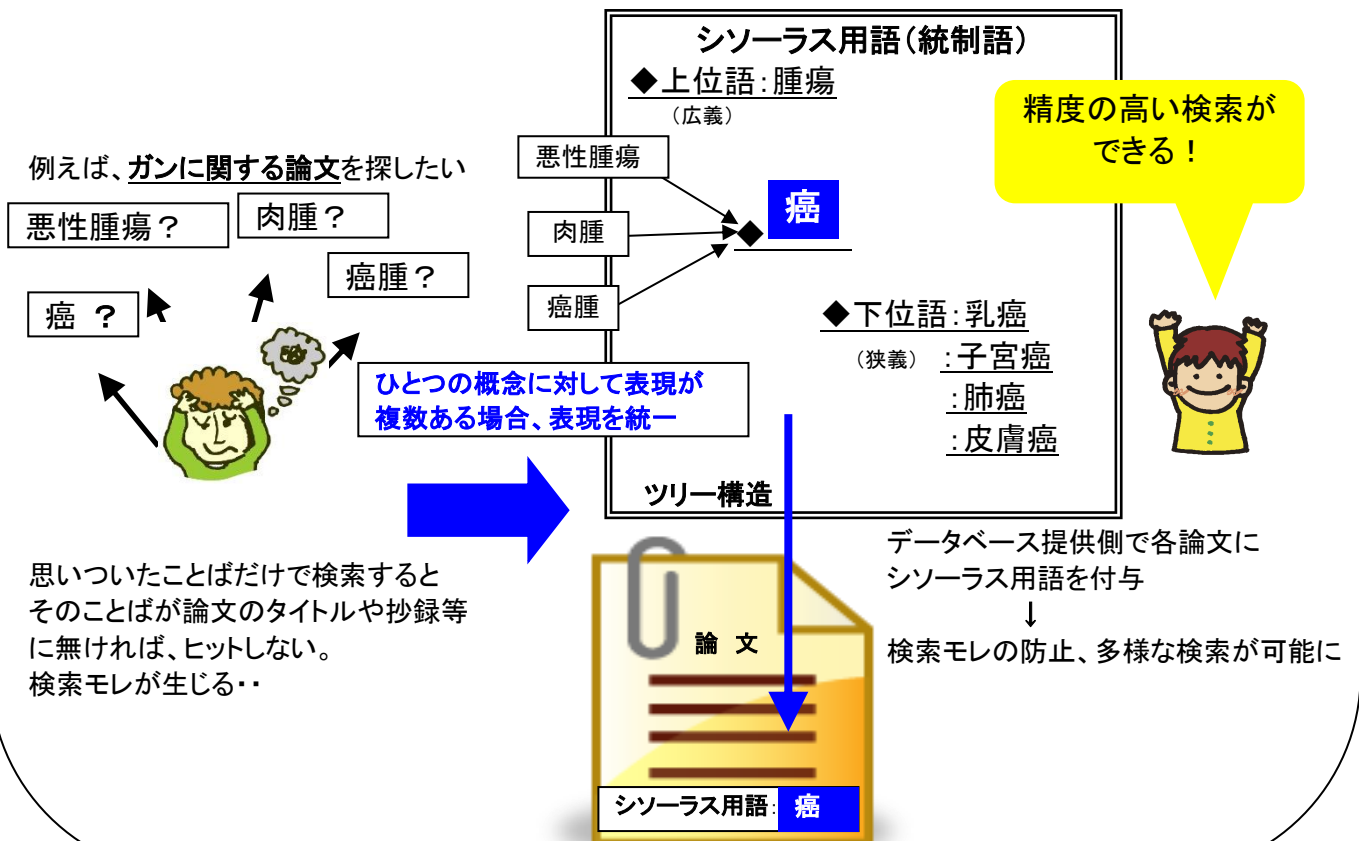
例えば、ガンに関する論文を探したい

悪性腫瘍？

肉腫？

癌腫？

癌 ？

思いついたことばだけで検索すると
そのことばが論文のタイトルや抄録等
に無ければ、ヒットしない。
検索モレが生じる・・

シソーラス用語（統制語）

◆上位語：腫瘍
（広義）

悪性腫瘍

肉腫

癌腫

◆ 癌

◆下位語：乳癌
（狭義） ：子宮癌
：肺癌
：皮膚癌

ツリー構造

ひとつの概念に対して表現が
複数ある場合、表現を統一

精度の高い検索が
できる！

データベース提供側で各論文に
シソーラス用語を付与
↓
検索モレの防止、多様な検索が可能に

論 文

シソーラス用語：癌